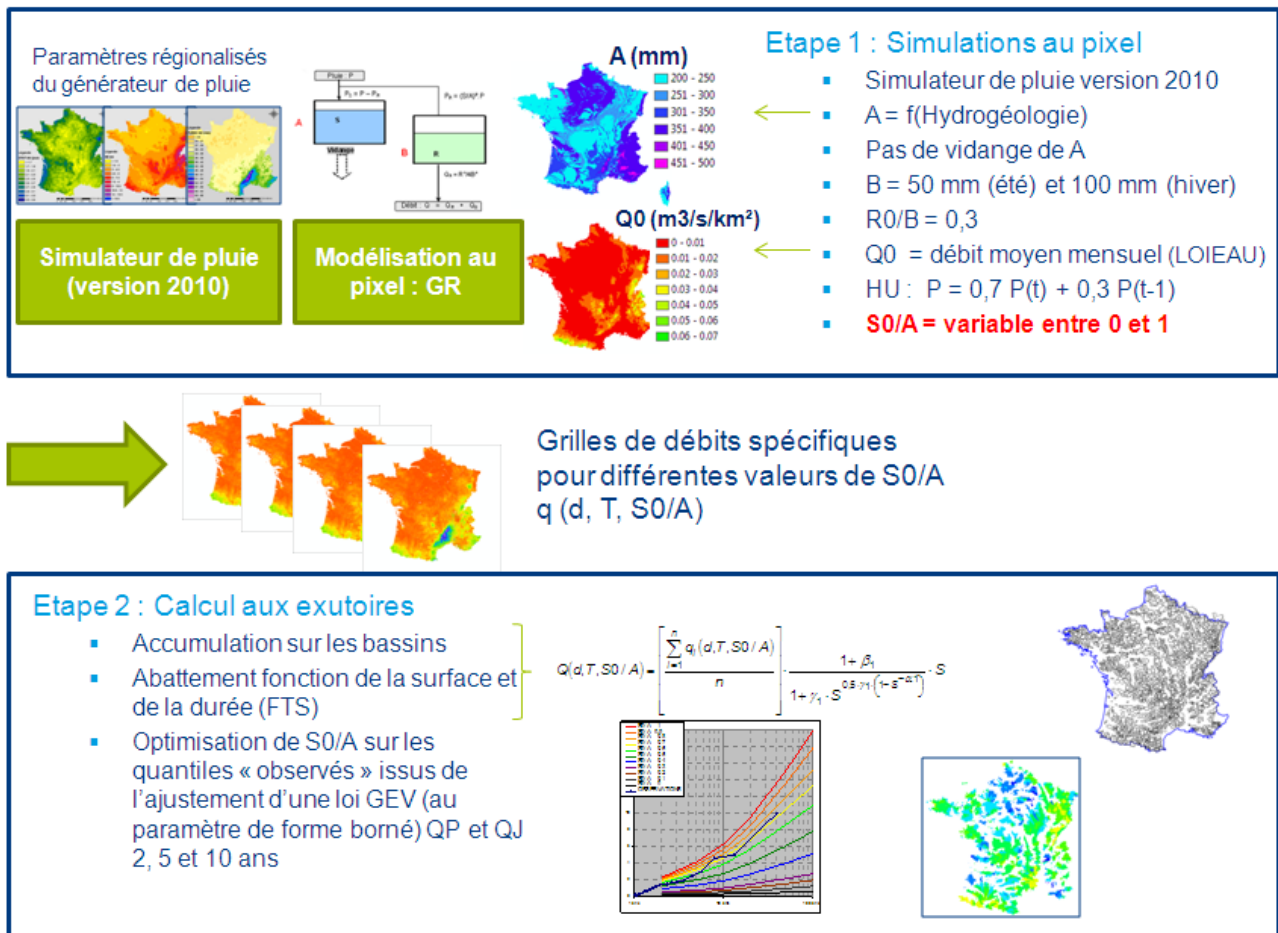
Paramètres régionalisés du générateur de pluie

Pluie : P

$P_n = P - P_s$

$P_s = (S/A)^2 \cdot P$

A

S

Vidange

B

R

$Q_R = R^5/4B^4$

Débit : $Q = Q_R + Q_S$

Simulateur de pluie (version 2010)

Modélisation au pixel : GR

A (mm)

200 - 250
251 - 300
301 - 350
351 - 400
401 - 450
451 - 500

Q0 (m3/s/km²)

0 - 0.01
0.01 - 0.02
0.02 - 0.03
0.03 - 0.04
0.04 - 0.05
0.05 - 0.06
0.06 - 0.07

Etape 1 : Simulations au pixel

- Simulateur de pluie version 2010
- A = f(Hydrogéologie)
- Pas de vidange de A
- B = 50 mm (été) et 100 mm (hiver)
- R0/B = 0,3
- Q0 = débit moyen mensuel (LOIEAU)
- HU : P = 0,7 P(t) + 0,3 P(t-1)
- S0/A = variable entre 0 et 1

Grilles de débits spécifiques pour différentes valeurs de S0/A
q (d, T, S0/A)

Etape 2 : Calcul aux exutoires

- Accumulation sur les bassins
- Abattement fonction de la surface et de la durée (FTS)
- Optimisation de S0/A sur les quantiles « observés » issus de l'ajustement d'une loi GEV (au paramètre de forme borné) QP et QJ 2, 5 et 10 ans

$Q(d,T,S0/A) = \left[\frac{\sum_{i=1}^{n} q_i(d,T,S0/A)}{n}\right] \cdot \frac{1+\beta_1}{1+\gamma_1 \cdot S^{0.5 \cdot \gamma_1 \left(1-e^{-\alpha_1 T}\right)}} \cdot S$